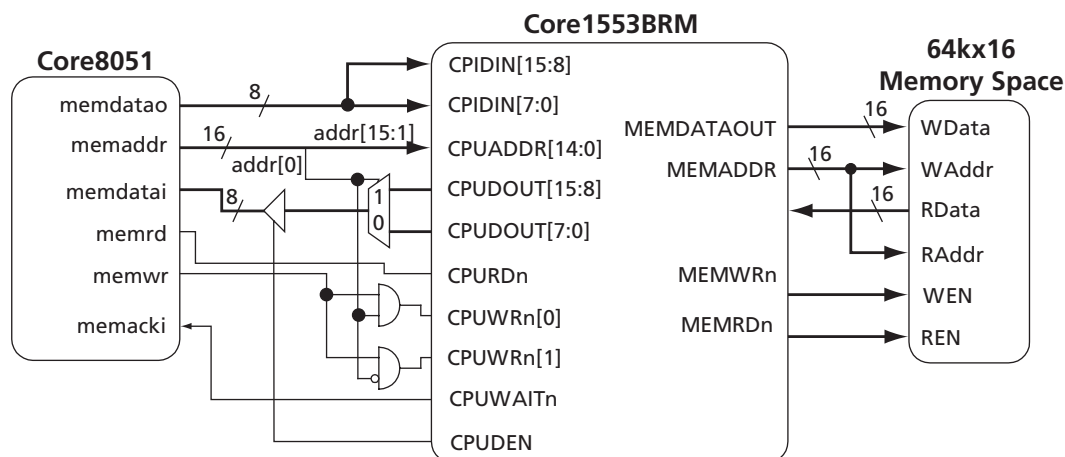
Core1553BRM

Core8051

64kx16
Memory Space

memdatao
memaddr
memdatai
memrd
memwr
memacki

8
16
addr[15:1]
addr[0]
8
1
0

CPIDIN[15:8]
CPIDIN[7:0]
CPUADDR[14:0]
CPUDOUT[15:8]
CPUDOUT[7:0]
CPURDn
CPUWRn[0]
CPUWRn[1]
CPUWAITn
CPUDEN

MEMDATAOUT
MEMADDR
MEMWRn
MEMRDn

16
16
16

WData
WAddr
RData
RAddr
WEN
REN